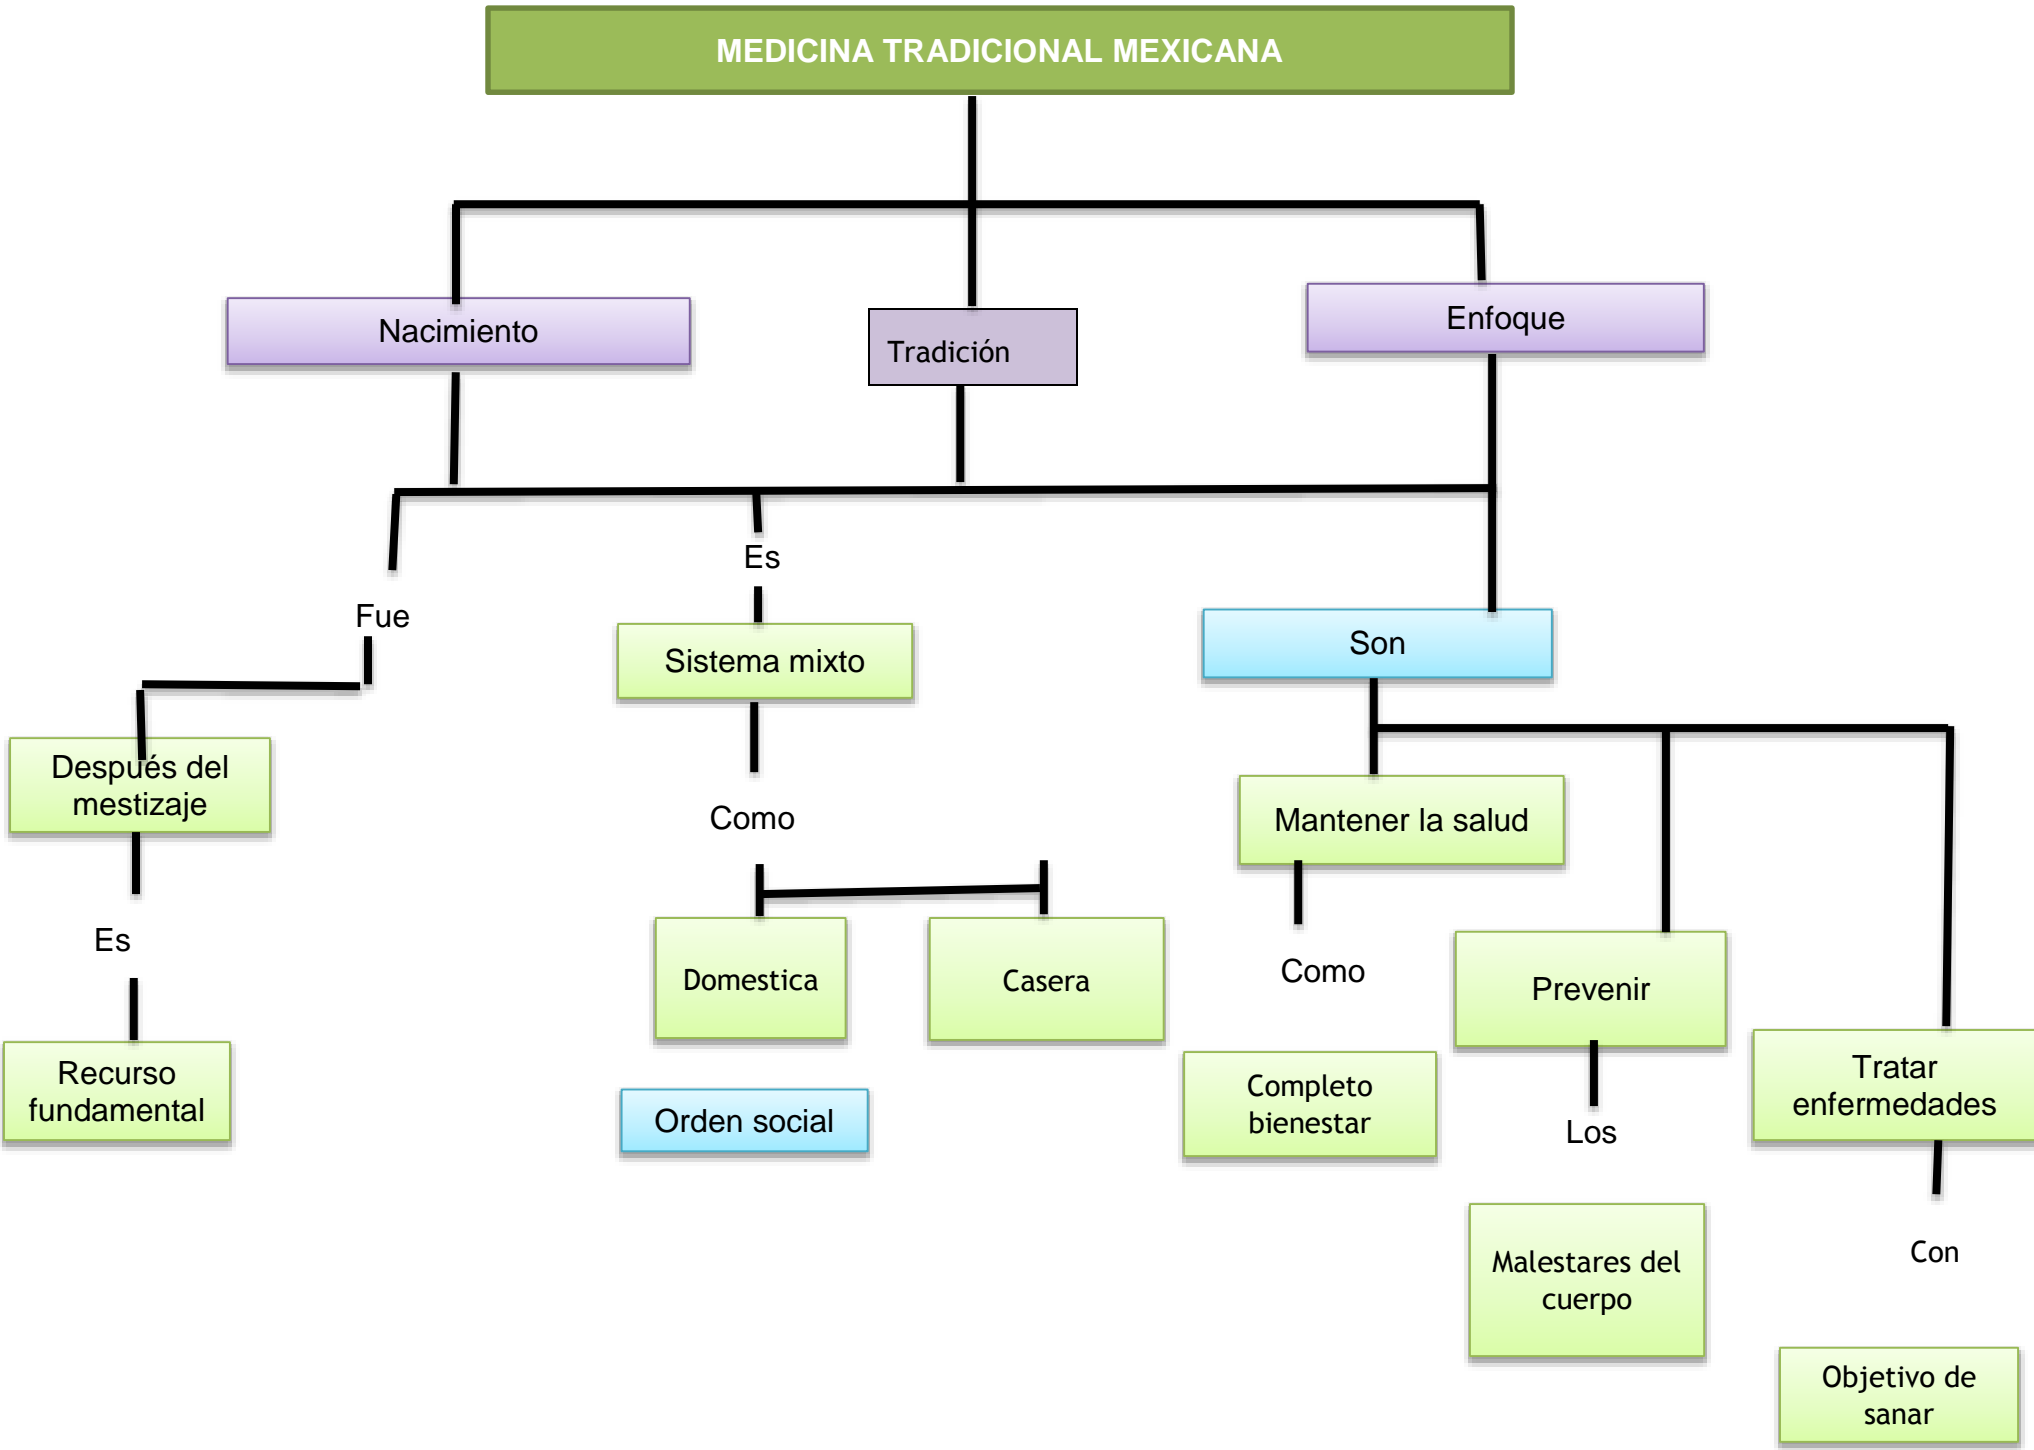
MEDICINA TRADICIONAL MEXICANA

Nacimiento

Tradición

Enfoque

Fue

Después del mestizaje

Es

Recurso fundamental

Es

Sistema mixto

Como

Domestica

Casera

Orden social

Son

Mantener la salud

Como

Completo bienestar

Prevenir

Los

Malestares del cuerpo

Tratar enfermedades

Con

Objetivo de sanar